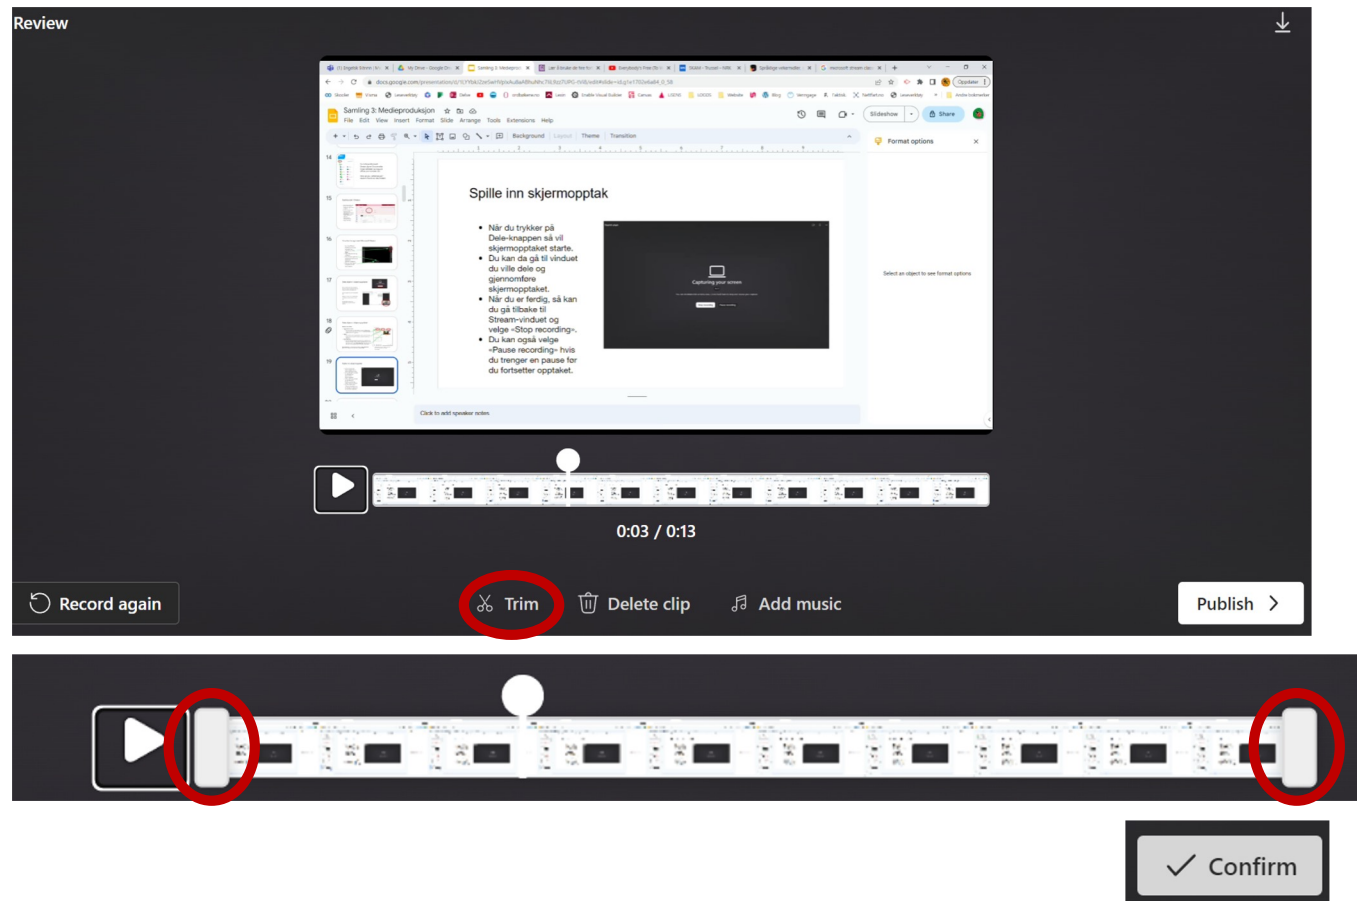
Review

Samling 3: Medieproduksjon
File Edit View Insert Format Slide Arrange Tools Extensions Help

Slideshow
Share

Background Layout Theme Transition

Format options

Spille inn skjermopptak

- Når du trykker på Dele-knappen så vil skjermopptaket starte.
- Du kan da gå til vinduet du ville dele og gjennomføre skjermopptaket.
- Når du er ferdig, så kan du gå tilbake til Stream-vinduet og velge «Stop recording».
- Du kan også velge «Pause recording» hvis du trenger en pause før du fortsetter opptaket.

Capturing your screen

Select an object to see format options

Click to add speaker notes

0:03 / 0:13

Record again

Trim

Delete clip

Add music

Publish

Confirm